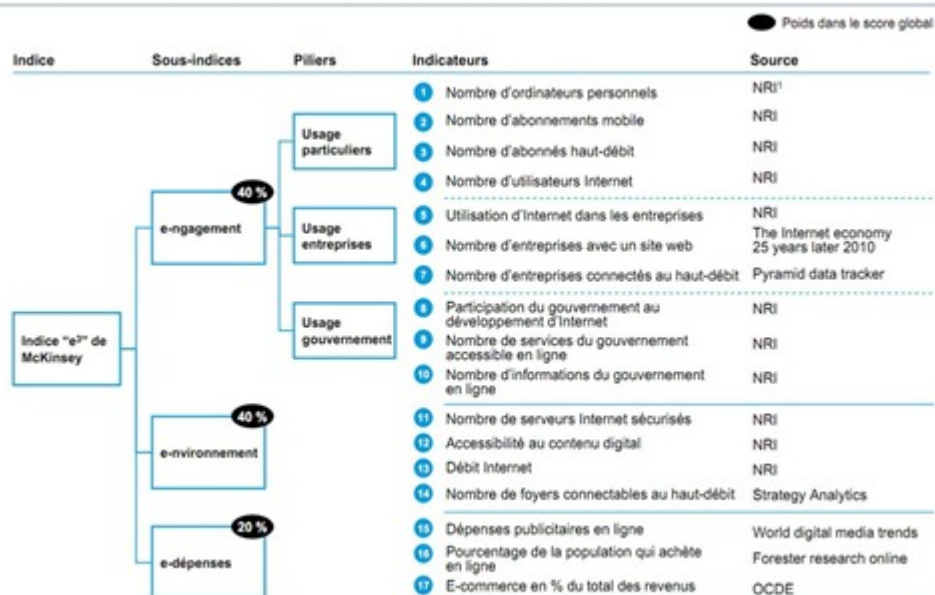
Poids dans le score global

Indice

Sous-indices

Piliers

Indicateurs

Source

Indice "e³" de McKinsey

40 %
e-ngagement

40 %
e-nvironnement

20 %
e-dépenses

Usage particuliers

Usage entreprises

Usage gouvernement

| | Indicateurs | Source |
|---|---|---|
| 1 | Nombre d'ordinateurs personnels | NRI¹ |
| 2 | Nombre d'abonnements mobile | NRI |
| 3 | Nombre d'abonnés haut-débit | NRI |
| 4 | Nombre d'utilisateurs Internet | NRI |
| 5 | Utilisation d'Internet dans les entreprises | NRI |
| 6 | Nombre d'entreprises avec un site web | The Internet economy 25 years later 2010 |
| 7 | Nombre d'entreprises connectés au haut-débit | Pyramid data tracker |
| 8 | Participation du gouvernement au développement d'Internet | NRI |
| 9 | Nombre de services du gouvernement accessible en ligne | NRI |
| 10 | Nombre d'informations du gouvernement en ligne | NRI |
| 11 | Nombre de serveurs Internet sécurisés | NRI |
| 12 | Accessibilité au contenu digital | NRI |
| 13 | Débit Internet | NRI |
| 14 | Nombre de foyers connectables au haut-débit | Strategy Analytics |
| 15 | Dépenses publicitaires en ligne | World digital media trends |
| 16 | Pourcentage de la population qui achète en ligne | Forester research online |
| 17 | E-commerce en % du total des revenus | OCDE |